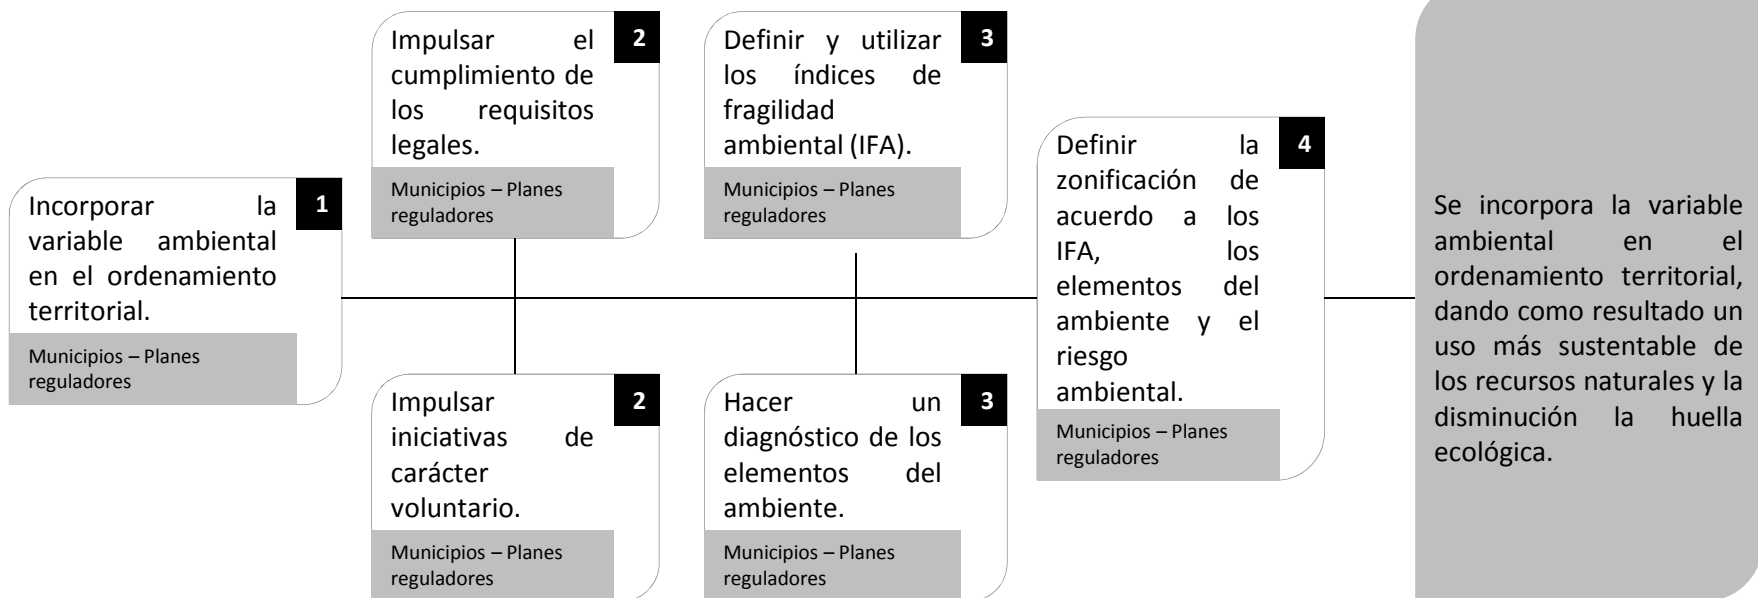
1
Incorporar la variable ambiental en el ordenamiento territorial.
Municipios – Planes reguladores

2
Impulsar el cumplimiento de los requisitos legales.
Municipios – Planes reguladores

2
Impulsar iniciativas de carácter voluntario.
Municipios – Planes reguladores

3
Definir y utilizar los índices de fragilidad ambiental (IFA).
Municipios – Planes reguladores

3
Hacer un diagnóstico de los elementos del ambiente.
Municipios – Planes reguladores

4
Definir la zonificación de acuerdo a los IFA, los elementos del ambiente y el riesgo ambiental.
Municipios – Planes reguladores

Se incorpora la variable ambiental en el ordenamiento territorial, dando como resultado un uso más sustentable de los recursos naturales y la disminución la huella ecológica.